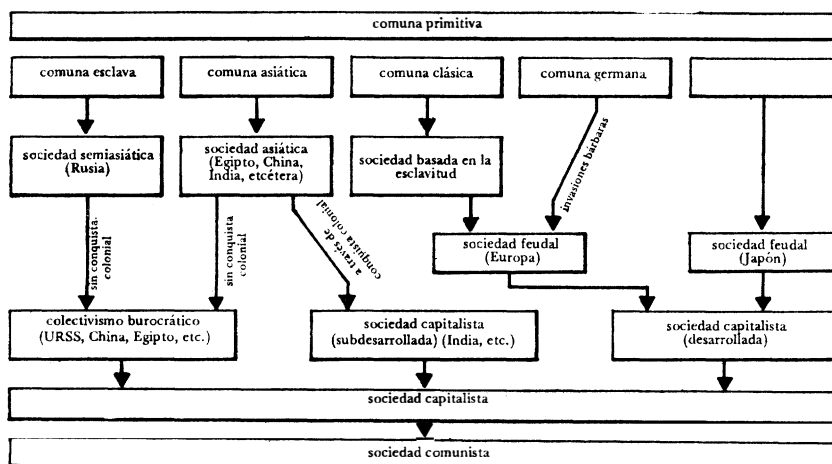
comuna primitiva

comuna esclava

comuna asiática

comuna clásica

comuna germana

sociedad semiasiática (Rusia)

sociedad asiática (Egipto, China, India, etcétera)

sociedad basada en la esclavitud

invasiones bárbaras

sin conquista colonial

sin conquista colonial

a través de conquista colonial

sociedad feudal (Europa)

sociedad feudal (Japón)

colectivismo burocrático (URSS, China, Egipto, etc.)

sociedad capitalista (subdesarrollada) (India, etc.)

sociedad capitalista (desarrollada)

sociedad capitalista

sociedad comunista